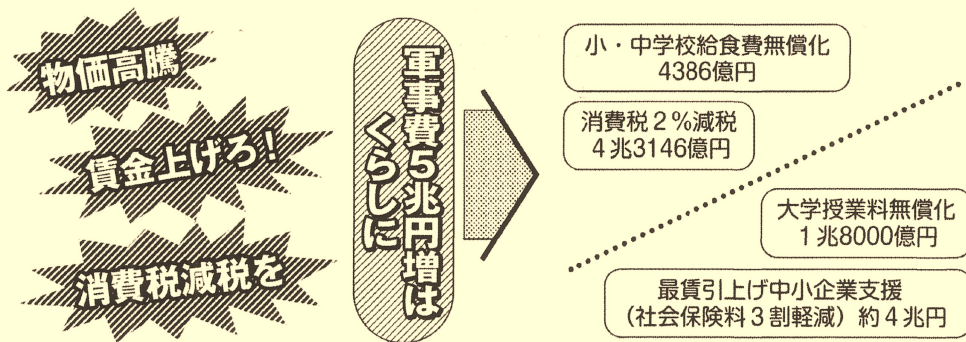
物価高騰

賃金上げろ!

消費税減税を

軍事費5兆円増はくらしに

小・中学校給食費無償化
4386億円

消費税2%減税
4兆3146億円

大学授業料無償化
1兆8000億円

最賃引上げ中小企業支援
(社会保険料3割軽減)約4兆円